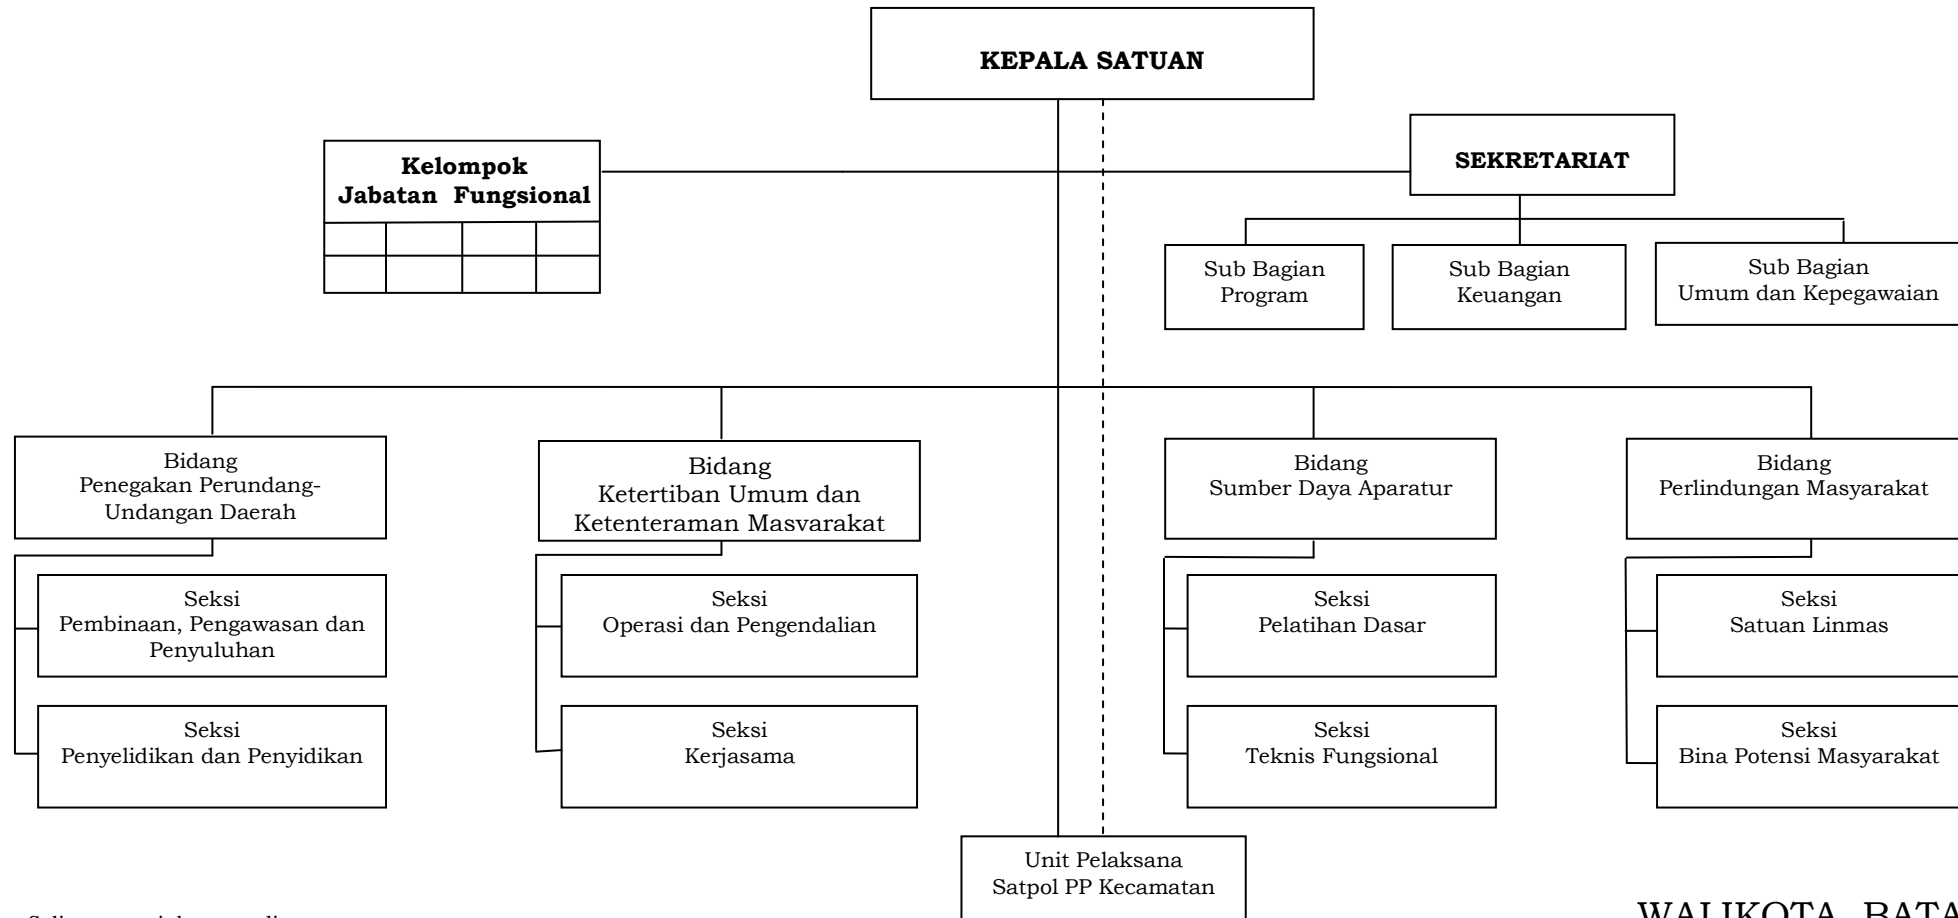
KEPALA SATUAN

Kelompok Jabatan Fungsional

SEKRETARIAT

Sub Bagian Program

Sub Bagian Keuangan

Sub Bagian Umum dan Kepegawaian

Bidang Penegakan Perundang-Undangan Daerah

Seksi Pembinaan, Pengawasan dan Penyuluhan

Seksi Penyelidikan dan Penyidikan

Bidang Ketertiban Umum dan Ketenteraman Masvarakat

Seksi Operasi dan Pengendalian

Seksi Kerjasama

Bidang Sumber Daya Aparatur

Seksi Pelatihan Dasar

Seksi Teknis Fungsional

Bidang Perlindungan Masyarakat

Seksi Satuan Linmas

Seksi Bina Potensi Masyarakat

Unit Pelaksana Satpol PP Kecamatan

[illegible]

WALIKOTA BATA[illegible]